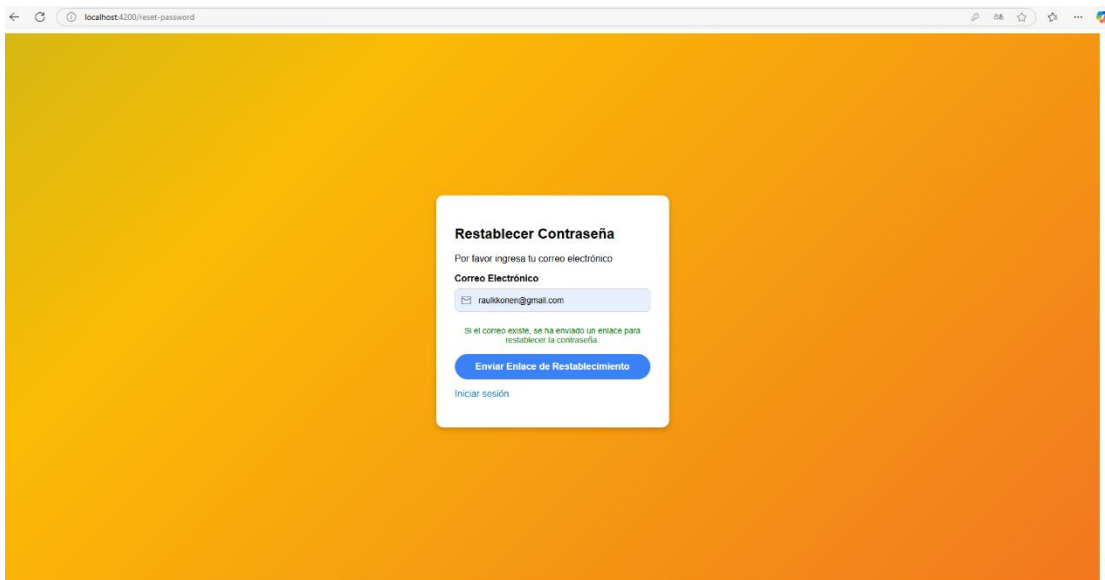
localhost:4200/reset-password

Restablecer Contraseña

Por favor ingresa tu correo electrónico

Correo Electrónico

raulkkonen@gmail.com

Si el correo existe, se ha enviado un enlace para restablecer la contraseña.

Enviar Enlace de Restablecimiento

Iniciar sesión